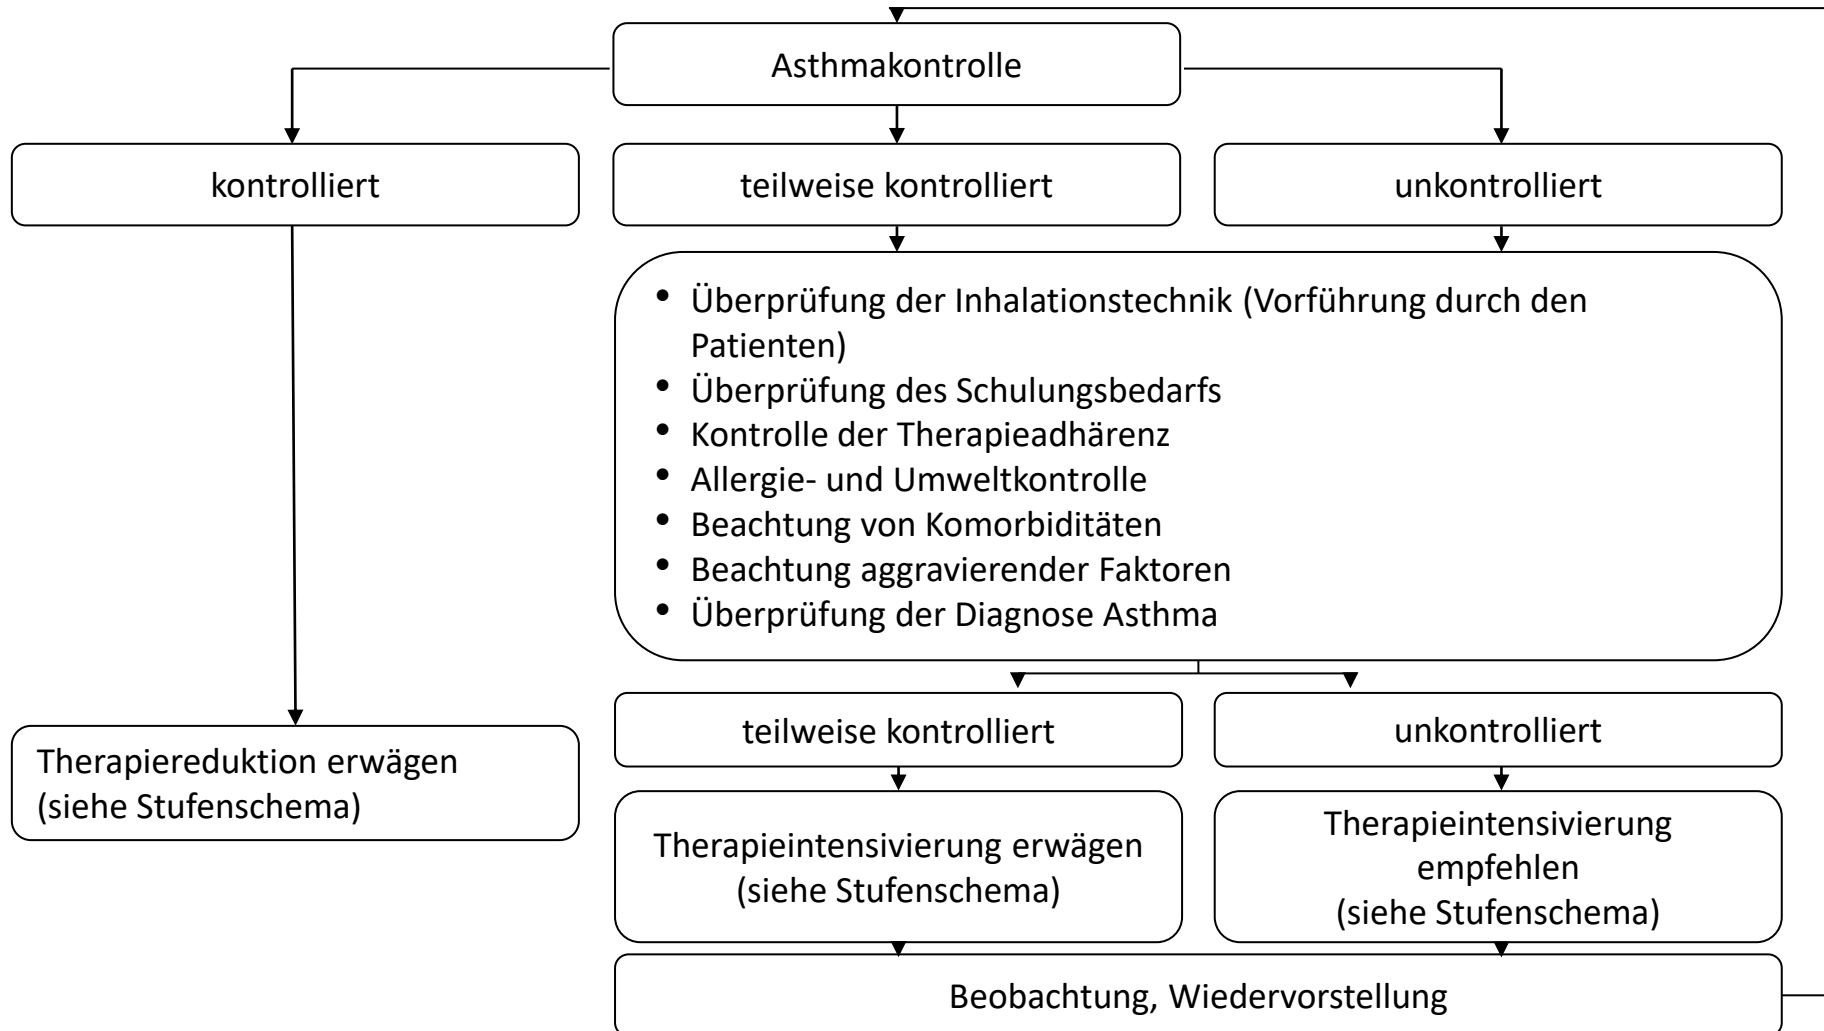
Asthmakontrolle

kontrolliert

teilweise kontrolliert

unkontrolliert

- Überprüfung der Inhalationstechnik (Vorführung durch den Patienten)
- Überprüfung des Schulungsbedarfs
- Kontrolle der Therapieadhärenz
- Allergie- und Umweltkontrolle
- Beachtung von Komorbiditäten
- Beachtung aggravierender Faktoren
- Überprüfung der Diagnose Asthma

Therapiereduktion erwägen (siehe Stufenschema)

teilweise kontrolliert

unkontrolliert

Therapieintensivierung erwägen (siehe Stufenschema)

Therapieintensivierung empfehlen (siehe Stufenschema)

Beobachtung, Wiedervorstellung